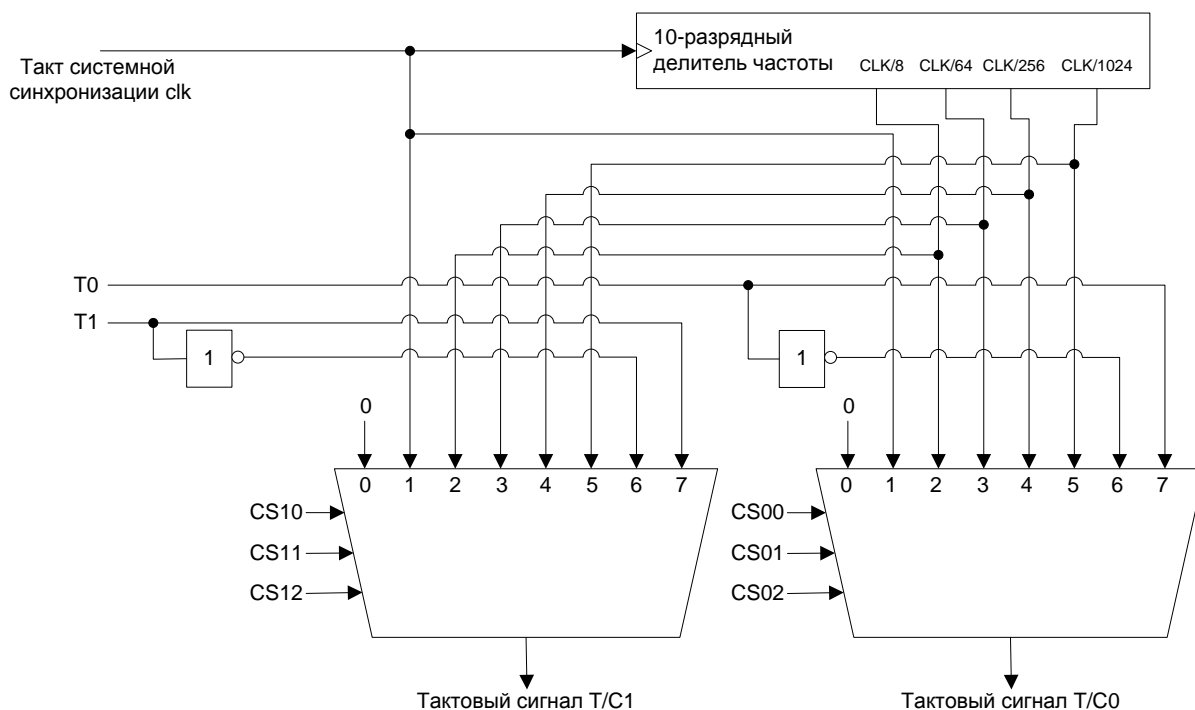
10-разрядный делитель частоты CLK/8 CLK/64 CLK/256 CLK/1024

Такт системной синхронизации clk

T0

T1

1

1

0

0 1 2 3 4 5 6 7

0

0 1 2 3 4 5 6 7

CS10

CS11

CS12

CS00

CS01

CS02

Тактовый сигнал T/C1

Тактовый сигнал T/C0